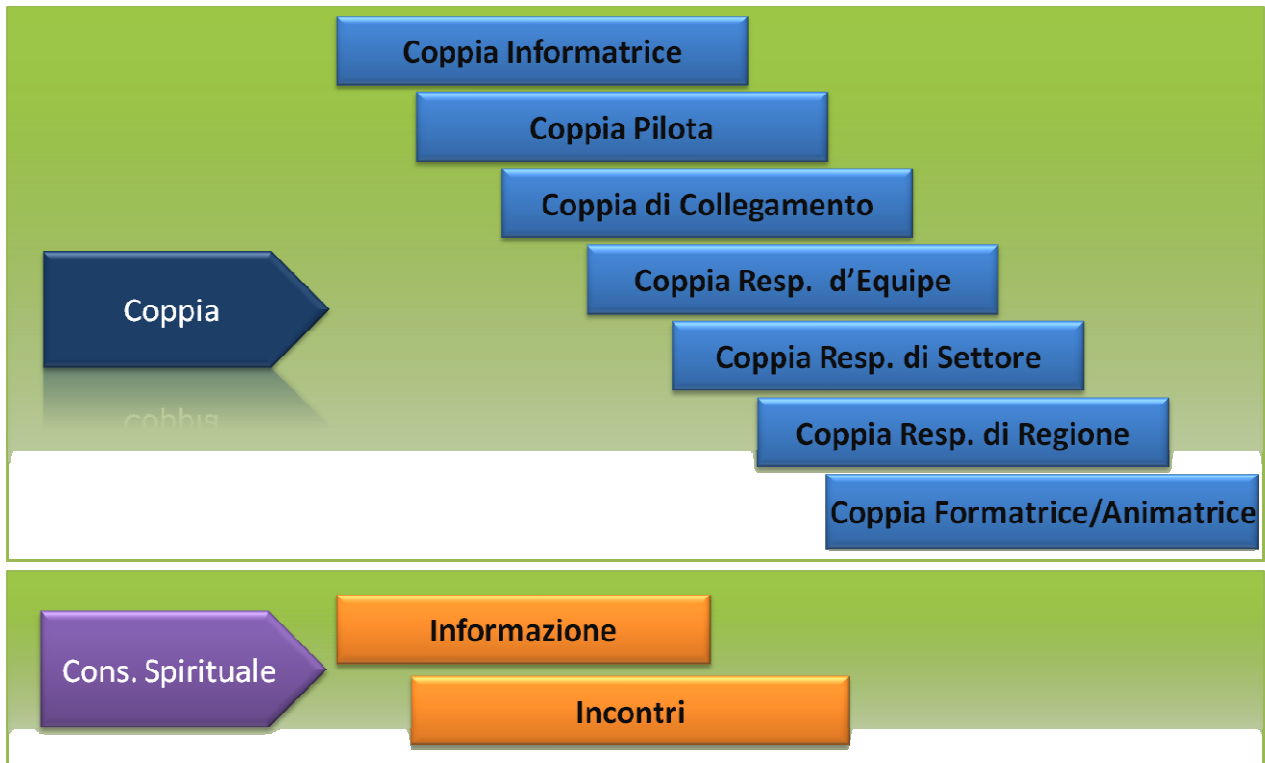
Coppia Informatrice

Coppia Pilota

Coppia di Collegamento

Coppia

Coppia Resp. d'Equipe

Coppia Resp. di Settore

Coppia Resp. di Regione

Coppia Formatrice/Animatrice

Cons. Spirituale

Informazione

Incontri